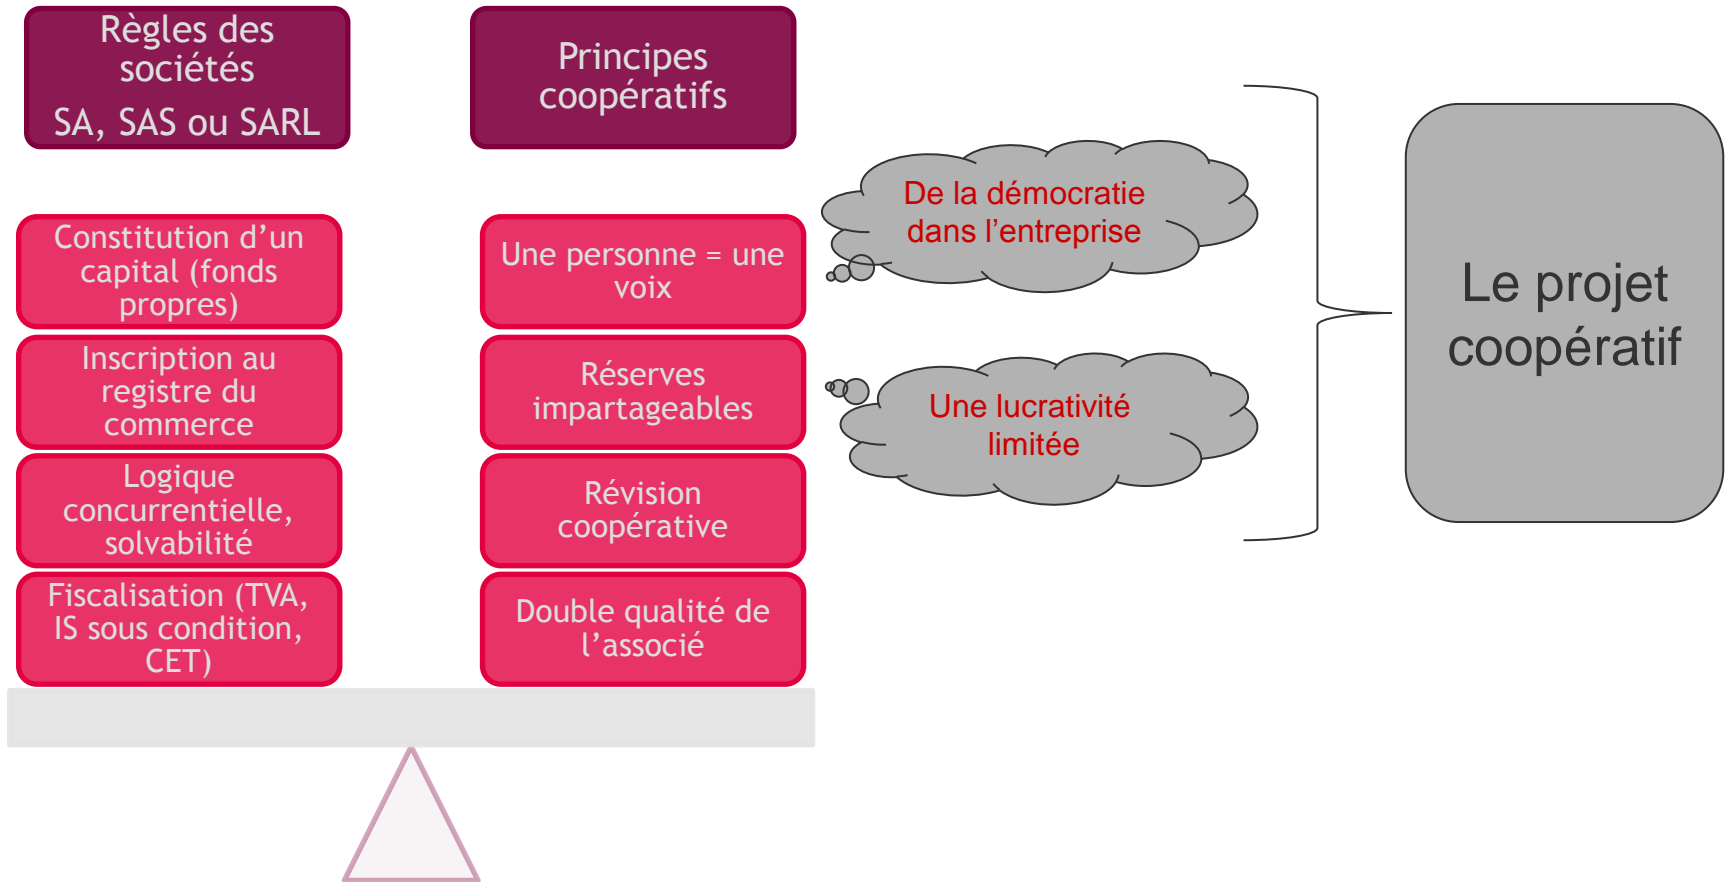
Règles des sociétés
SA, SAS ou SARL

Principes coopératifs

Constitution d’un capital (fonds propres)

Inscription au registre du commerce

Logique concurrentielle, solvabilité

Fiscalisation (TVA, IS sous condition, CET)

Une personne = une voix

Réserves impartageables

Révision coopérative

Double qualité de l’associé

De la démocratie dans l’entreprise

Une lucrativité limitée

Le projet coopératif